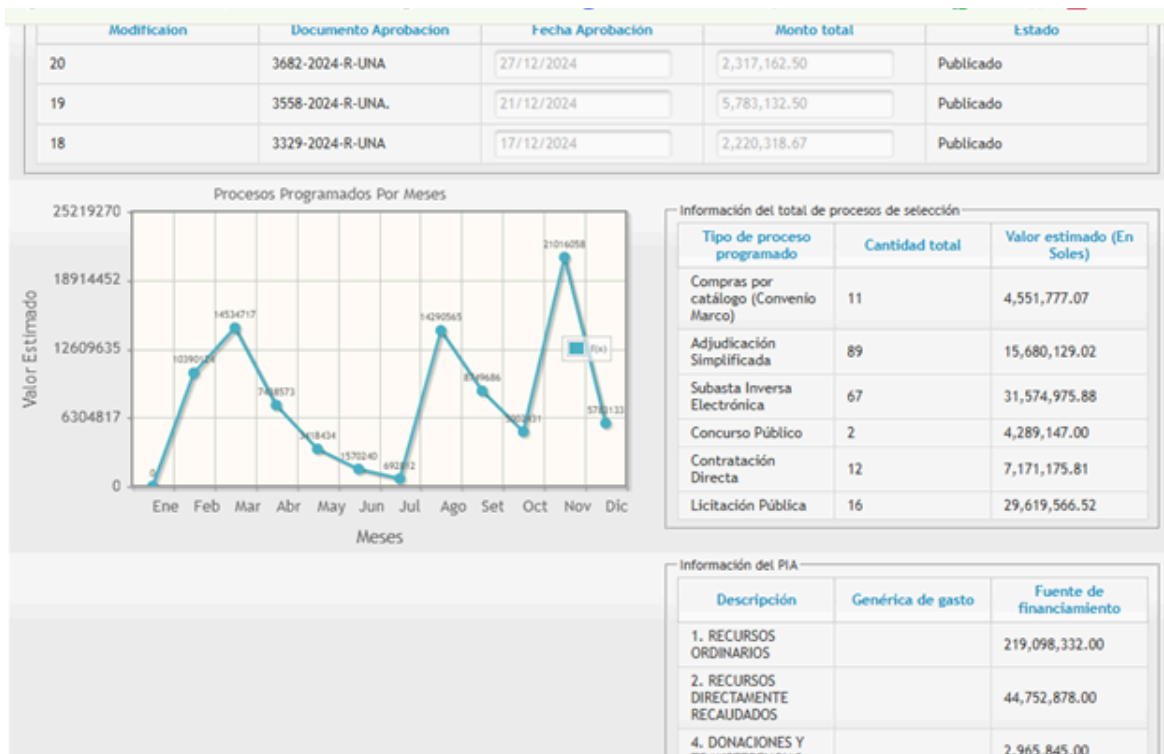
| Modificacion | Documento Aprobacion | Fecha Aprobación | Monto total | Estado |
|---|---|---|---|---|
| 20 | 3682-2024-R-UNA | 27/12/2024 | 2,317,162.50 | Publicado |
| 19 | 3558-2024-R-UNA. | 21/12/2024 | 5,783,132.50 | Publicado |
| 18 | 3329-2024-R-UNA | 17/12/2024 | 2,220,318.67 | Publicado |

Procesos Programados Por Meses

25219270
18914452
12609635
6304817
0

Valor Estimado

0
10390174
14534717
7418573
3418434
1570240
692812
14290565
8749686
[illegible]
21016058
5783133

f(x)

Ene Feb Mar Abr May Jun Jul Ago Set Oct Nov Dic

Meses

Información del total de procesos de selección

| Tipo de proceso programado | Cantidad total | Valor estimado (En Soles) |
|---|---|---|
| Compras por catálogo (Convenio Marco) | 11 | 4,551,777.07 |
| Adjudicación Simplificada | 89 | 15,680,129.02 |
| Subasta Inversa Electrónica | 67 | 31,574,975.88 |
| Concurso Público | 2 | 4,289,147.00 |
| Contratación Directa | 12 | 7,171,175.81 |
| Licitación Pública | 16 | 29,619,566.52 |

Información del PIA

| Descripción | Genérica de gasto | Fuente de financiamiento |
|---|---|---|
| 1. RECURSOS ORDINARIOS | | 219,098,332.00 |
| 2. RECURSOS DIRECTAMENTE RECAUDADOS | | 44,752,878.00 |
| 4. DONACIONES Y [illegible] | | 2,965,845.00 |